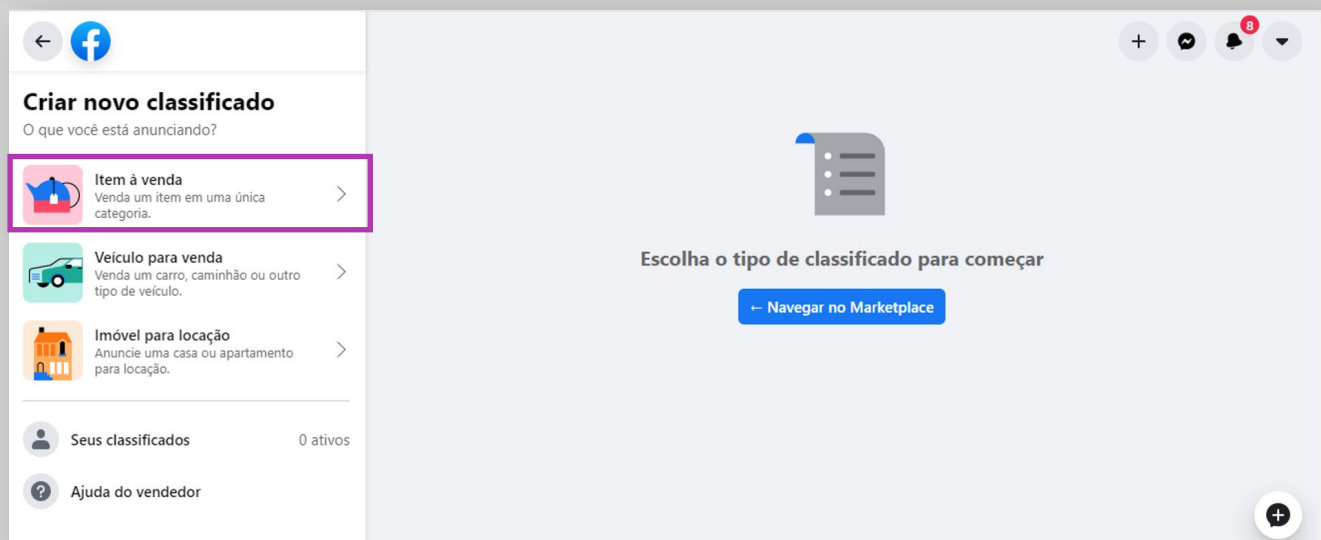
Criar novo classificado
O que você está anunciando?

Item à venda
Venda um item em uma única categoria.

Veículo para venda
Venda um carro, caminhão ou outro tipo de veículo.

Imóvel para locação
Anuncie uma casa ou apartamento para locação.

Seus classificados 0 ativos

Ajuda do vendedor

8

Escolha o tipo de classificado para começar

← Navegar no Marketplace